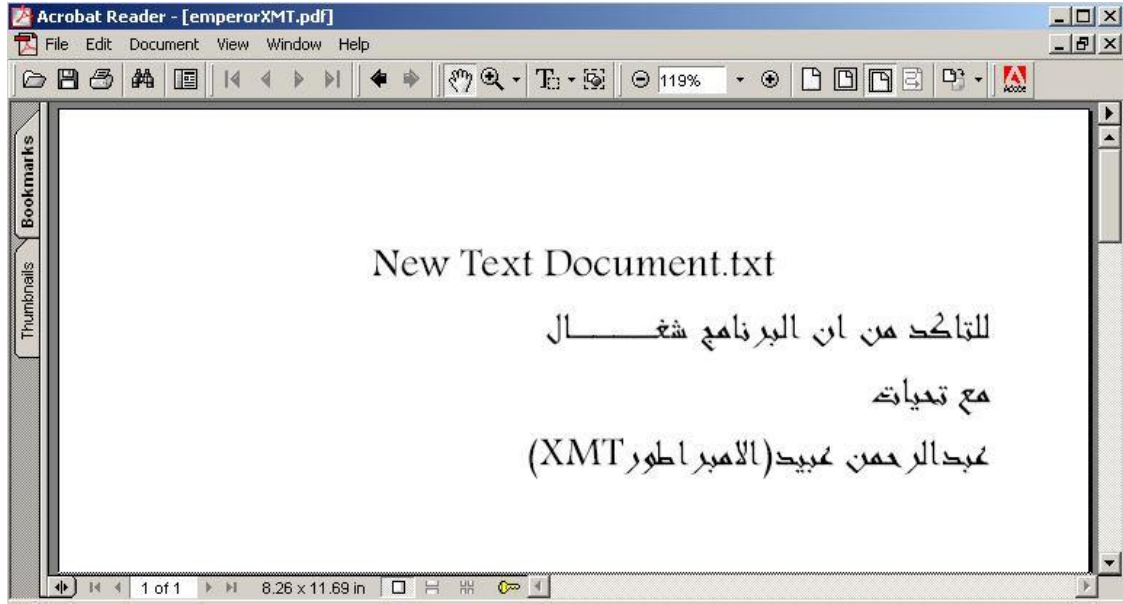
Acrobat Reader - [emperorXMT.pdf]

File Edit Document View Window Help

119%

Bookmarks

Thumbnails

New Text Document.txt

للتاكد من ان البرنامج شغــــــال

مع تحيات

عبدالرحمن عبيد(الامبراطورXMT)

1 of 1

8.26 x 11.69 in